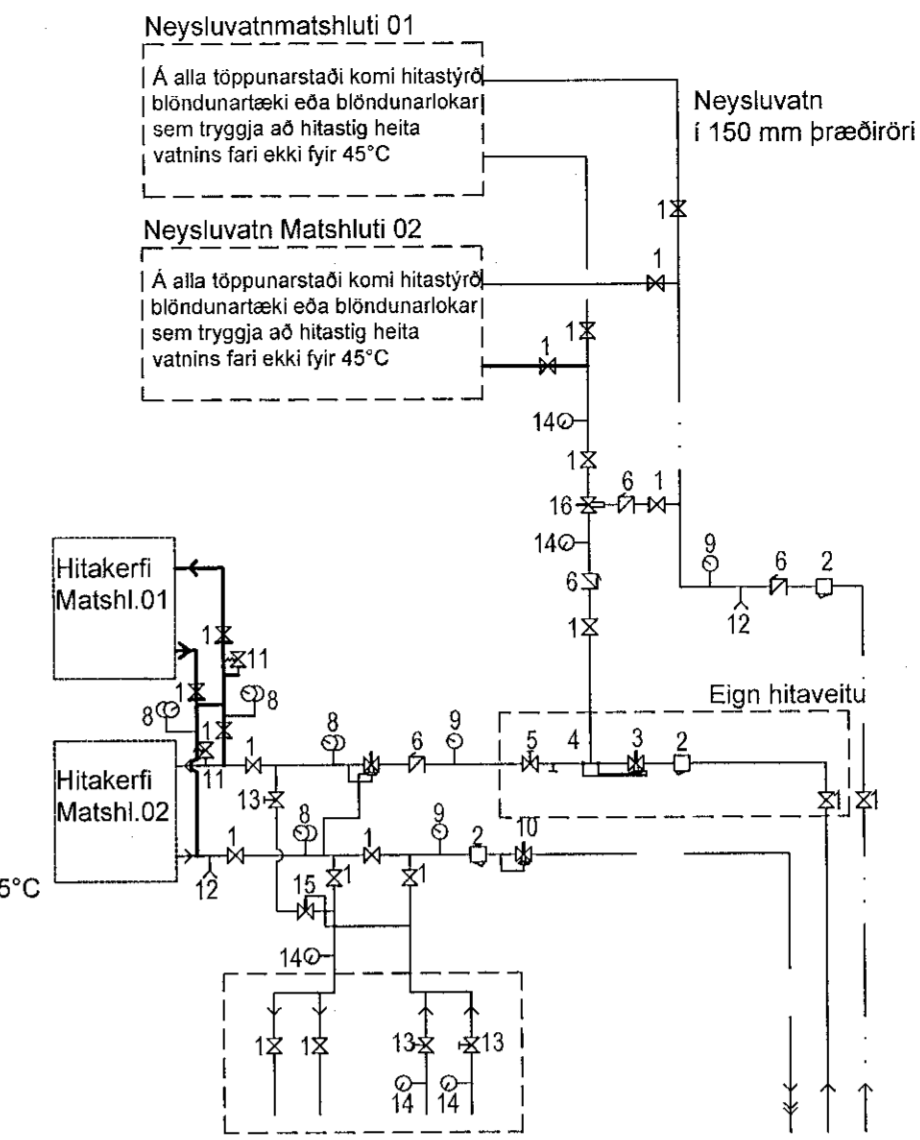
Neysluvatnmatshluti 01

Á alla töppunarstaði komi hitastýrð blöndunartæki eða blöndunarlokar sem tryggja að hitastig heita vatnins fari ekki fyir 45°C

Neysluvatn í 150 mm þræðiröri

Neysluvatn Matshluti 02

Á alla töppunarstaði komi hitastýrð blöndunartæki eða blöndunarlokar sem tryggja að hitastig heita vatnins fari ekki fyir 45°C

1
1
1
1
14
1
16
6
1
14
6
9
6
2
12
1

Hitakerfi Matshl.01

1
11
8
1
8
1
Eign hitaveitu

Hitakerfi Matshl.02

11
1
8
6
9
5
4
3
2
13
8
9
2
10
1
1
1
1
1
5°C
12
15
1
14
1
1
13
13
14
14